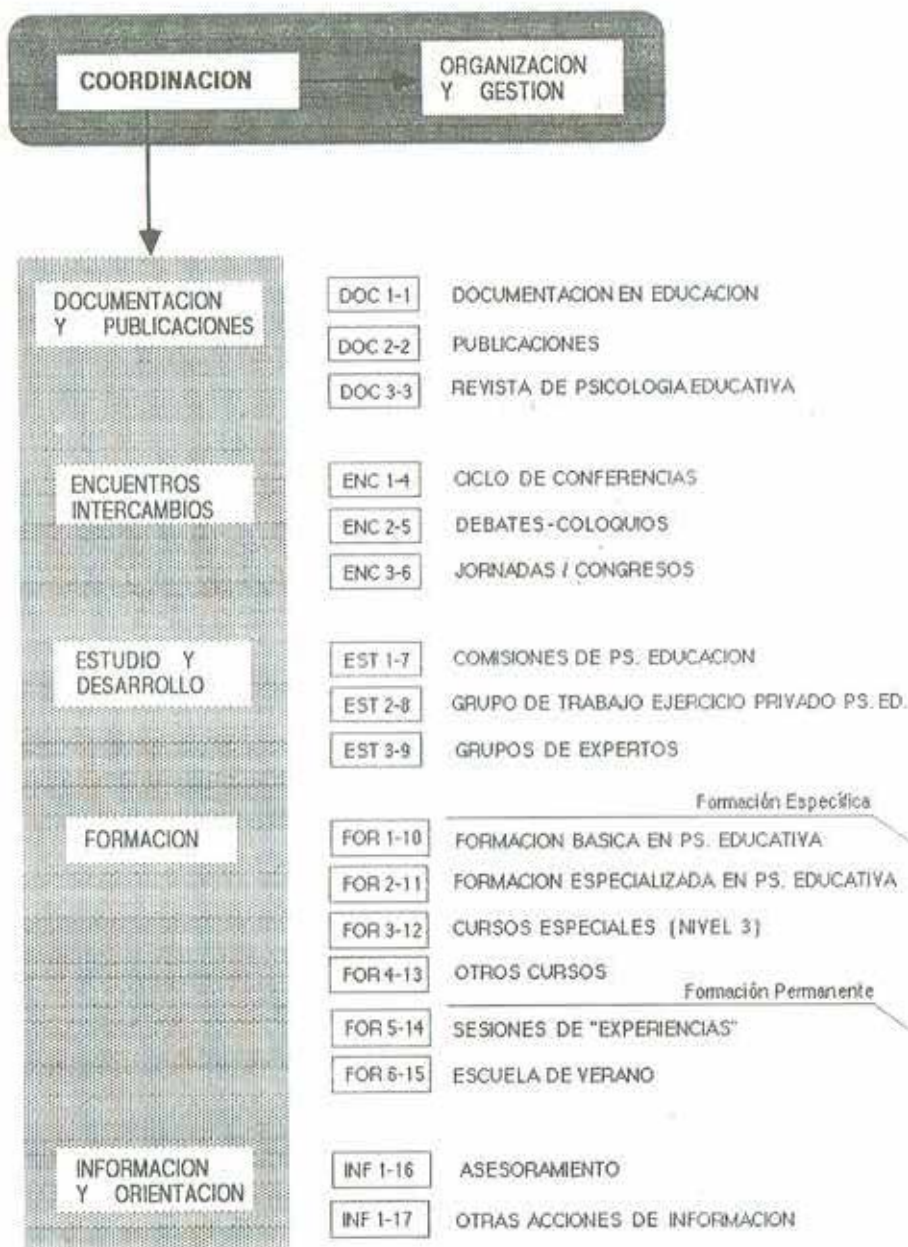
COORDINACION

ORGANIZACION Y GESTION

DOCUMENTACION Y PUBLICACIONES

DOC 1-1 DOCUMENTACION EN EDUCACION

DOC 2-2 PUBLICACIONES

DOC 3-3 REVISTA DE PSICOLOGIA EDUCATIVA

ENCUENTROS INTERCAMBIOS

ENC 1-4 CICLO DE CONFERENCIAS

ENC 2-5 DEBATES-COLOQUIOS

ENC 3-6 JORNADAS / CONGRESOS

ESTUDIO Y DESARROLLO

EST 1-7 COMISIONES DE PS. EDUCACION

EST 2-8 GRUPO DE TRABAJO EJERCICIO PRIVADO PS. ED.

EST 3-9 GRUPOS DE EXPERTOS

FORMACION

Formación Específica

FOR 1-10 FORMACION BASICA EN PS. EDUCATIVA

FOR 2-11 FORMACION ESPECIALIZADA EN PS. EDUCATIVA

FOR 3-12 CURSOS ESPECIALES (NIVEL 3)

FOR 4-13 OTROS CURSOS

Formación Permanente

FOR 5-14 SESIONES DE "EXPERIENCIAS"

FOR 6-15 ESCUELA DE VERANO

INFORMACION Y ORIENTACION

INF 1-16 ASESORAMIENTO

INF 1-17 OTRAS ACCIONES DE INFORMACION